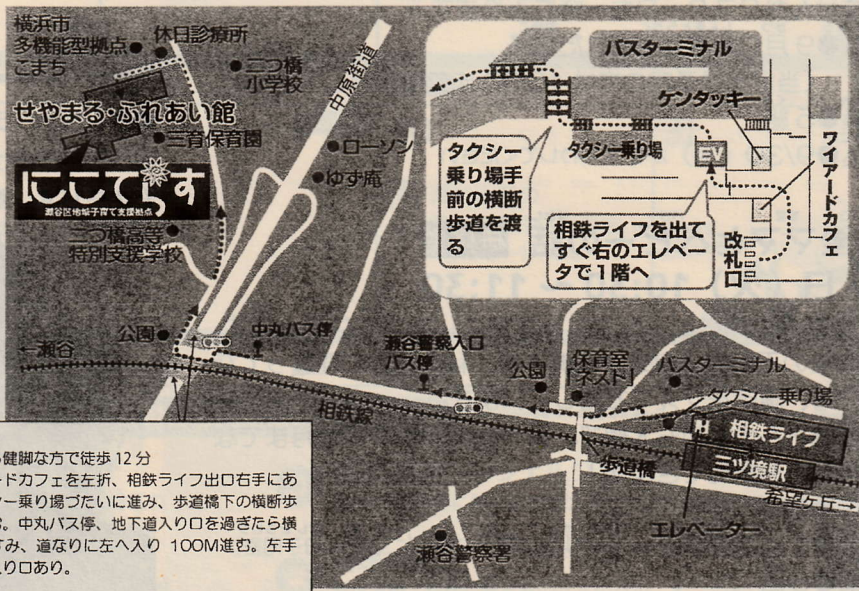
横浜市
多機能型拠点
こまち

休日診療所

二つ橋
小学校

中原街道

せやまる・ふれあい館

三育保育園

ローソン

ゆず庵

にこてらす
瀬谷区地域子育て支援拠点

二つ橋高等
特別支援学校

公園

中丸バス停

←瀬谷

バスターミナル

ケンタッキー

ワイアードカフェ

タクシー乗り場

EV

タクシー乗り場手前の横断歩道を渡る

相鉄ライフを出てすぐ右のエレベータで1階へ

改札口

瀬谷警察入口
バス停

公園

保育室
「ネスト」

バスターミナル

タクシー乗り場

相鉄線

H 相鉄ライフ

三ツ境駅

歩道橋

希望ケ丘→

エレベーター

瀬谷警察署

健脚な方で徒歩 12 分
ードカフェを左折、相鉄ライフ出口右手にあ
ー乗り場づたいに進み、歩道橋下の横断歩
。中丸バス停、地下道入り口を過ぎたら横
み、道なりに左へ入り 100M進む。左手
入り口あり。